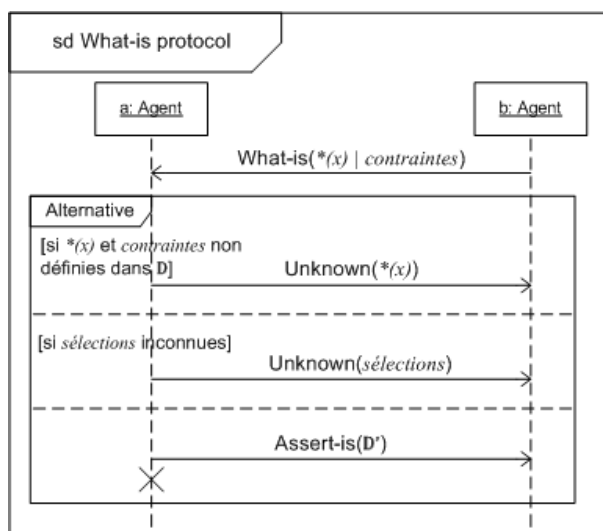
sd What-is protocol

a: Agent

b: Agent

What-is(*(x) | contraintes)

Alternative

[si *(x) et contraintes non définies dans D]

Unknown(*(x))

[si sélections inconnues]

Unknown(sélections)

Assert-is(D')